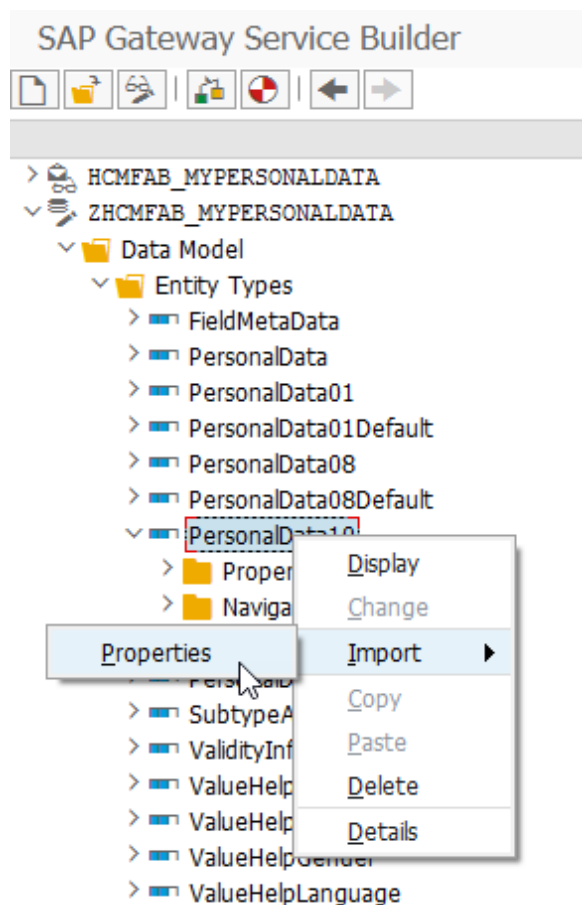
SAP Gateway Service Builder

HCMFAB_MYPERSONALDATA
ZHCMFAB_MYPERSONALDATA
Data Model
Entity Types
FieldMetaData
PersonalData
PersonalData01
PersonalData01Default
PersonalData08
PersonalData08Default
PersonalData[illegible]
Proper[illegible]
Naviga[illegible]
Properties
PersonalD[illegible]
SubtypeA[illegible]
ValidityInf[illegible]
ValueHelp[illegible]
ValueHelp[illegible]
ValueHelpGender
ValueHelpLanguage

Display
Change
Import
Copy
Paste
Delete
Details